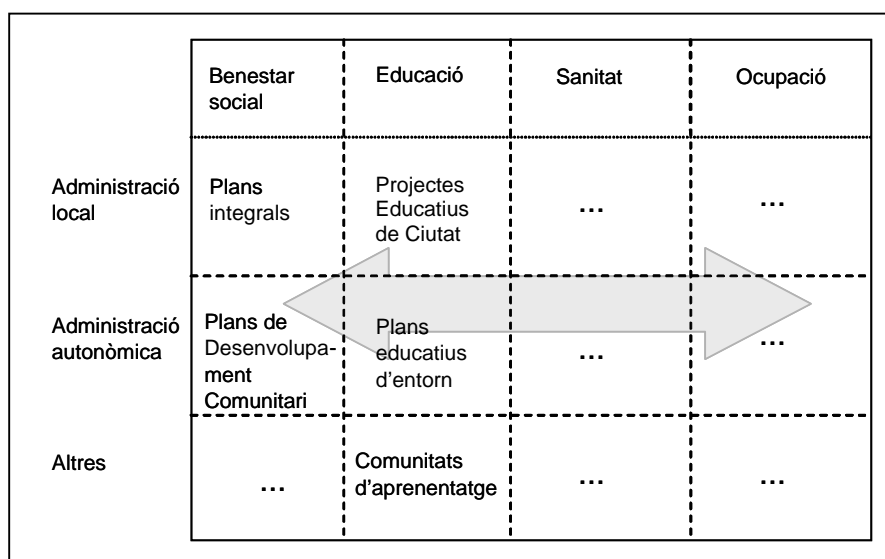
| | Benestar social | Educació | Sanitat | Ocupació |
|---|---|---|---|---|
| Administració local | Plans integrals | Projectes Educatius de Ciutat | ... | ... |
| Administració autonòmica | Plans de Desenvolupament Comunitari | Plans educatius d'entorn | ... | ... |
| Altres | ... | Comunitats d'aprenentatge | ... | ... |